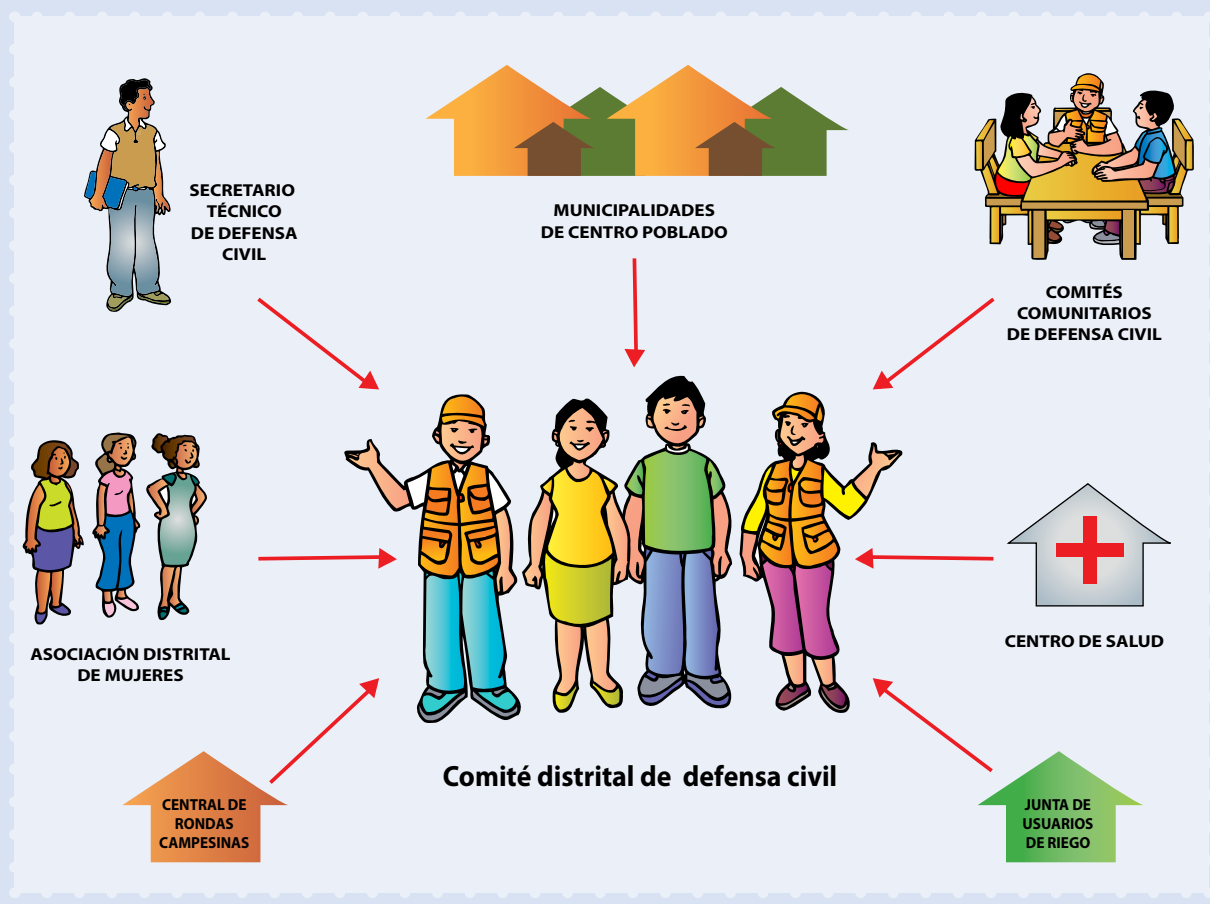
SECRETARIO TÉCNICO DE DEFENSA CIVIL

MUNICIPALIDADES DE CENTRO POBLADO

COMITÉS COMUNITARIOS DE DEFENSA CIVIL

ASOCIACIÓN DISTRITAL DE MUJERES

CENTRO DE SALUD

Comité distrital de defensa civil

CENTRAL DE RONDAS CAMPESINAS

JUNTA DE USUARIOS DE RIEGO